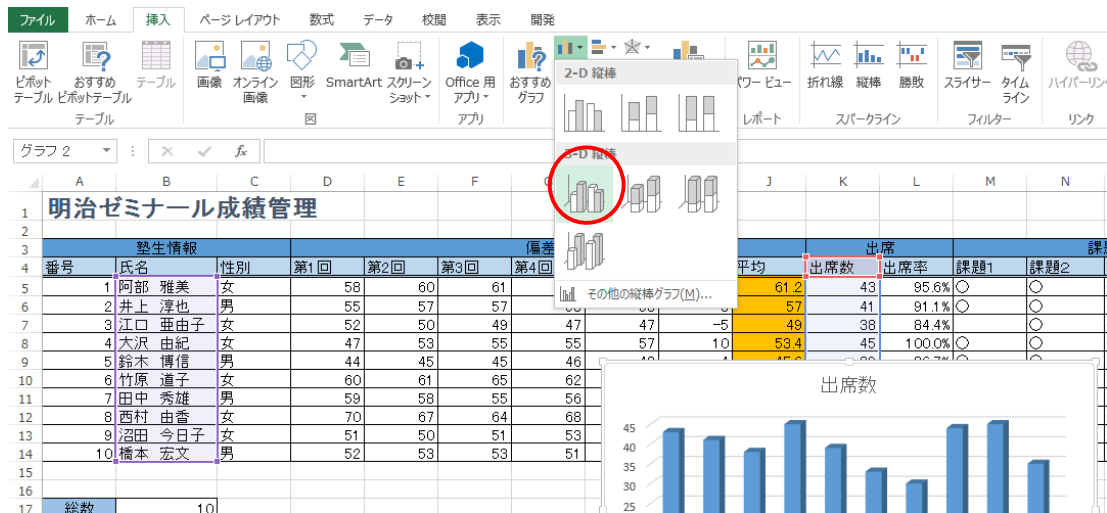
ファイル ホーム 挿入 ページ レイアウト 数式 データ 校閲 表示 開発

ピボットテーブル おすすめピボットテーブル テーブル 画像 オンライン画像 図形 SmartArt スクリーンショット Office 用アプリ おすすめグラフ パワー ビュー 折れ線 縦棒 勝敗 スライサー タイムライン ハイパーリンク

テーブル 図 アプリ レポート スパークライン フィルター リンク

2-D 縦棒

3-D 縦棒

その他の縦棒グラフ(M)...

グラフ 2

| | A | B | C | D | E | F | G | | J | K | L | M | N |
|---|---|---|---|---|---|---|---|---|---|---|---|---|---|
| 1 | 明治ゼミナール成績管理 | | | | | | | | | | | | |
| 2 | | | | | | | | | | | | | |
| 3 | 塾生情報 | | | 偏差 | | | | | | 出席 | | 課 | |
| 4 | 番号 | 氏名 | 性別 | 第1回 | 第2回 | 第3回 | 第4回 | | 平均 | 出席数 | 出席率 | 課題1 | 課題2 |
| 5 | 1 | 阿部 雅美 | 女 | 58 | 60 | 61 | | | 61.2 | 43 | 95.6% | ○ | ○ |
| 6 | 2 | 井上 淳也 | 男 | 55 | 57 | 57 | | | 57 | 41 | 91.1% | ○ | ○ |
| 7 | 3 | 江口 亜由子 | 女 | 52 | 50 | 49 | 47 | 47 -5 | 49 | 38 | 84.4% | | ○ |
| 8 | 4 | 大沢 由紀 | 女 | 47 | 53 | 55 | 55 | 57 10 | 53.4 | 45 | 100.0% | ○ | ○ |
| 9 | 5 | 鈴木 博信 | 男 | 44 | 45 | 45 | 46 | | | | | ○ | ○ |
| 10 | 6 | 竹原 道子 | 女 | 60 | 61 | 65 | 62 | | | | | | |
| 11 | 7 | 田中 秀雄 | 男 | 59 | 58 | 55 | 56 | | | | | | |
| 12 | 8 | 西村 由香 | 女 | 70 | 67 | 64 | 68 | | | | | | |
| 13 | 9 | 沼田 今日子 | 女 | 51 | 50 | 51 | 53 | | | | | | |
| 14 | 10 | 橋本 宏文 | 男 | 52 | 53 | 53 | 51 | | | | | | |
| 15 | | | | | | | | | | | | | |
| 16 | | | | | | | | | | | | | |
| 17 | 総数 | 10 | | | | | | | | | | | |

出席数

45
40
35
30
25